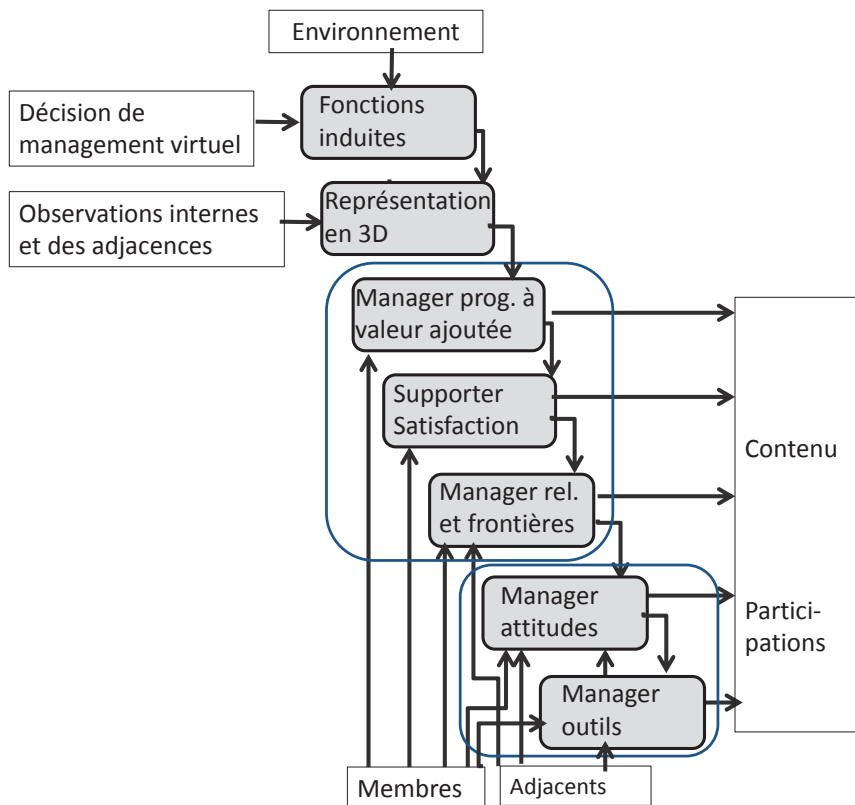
Environnement

Décision de management virtuel

Fonctions induites

Observations internes et des adjacences

Représentation en 3D

Manager prog. à valeur ajoutée

Supporter Satisfaction

Manager rel. et frontières

Manager attitudes

Manager outils

Contenu

Participations

Membres

Adjacents